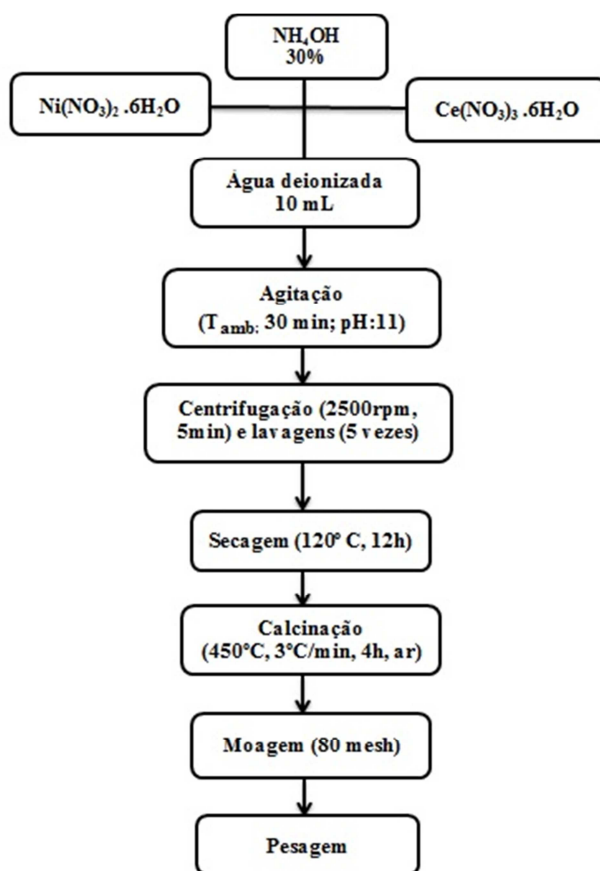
$NH_4OH$
30%

$Ni(NO_3)_2 .6H_2O$

$Ce(NO_3)_3 .6H_2O$

Água deionizada
10 mL

Agitação
($T_{amb:}$ 30 min; pH:11)

Centrifugação (2500rpm, 5min) e lavagens (5 vezes)

Secagem (120° C, 12h)

Calcinação
(450°C, 3°C/min, 4h, ar)

Moagem (80 mesh)

Pesagem